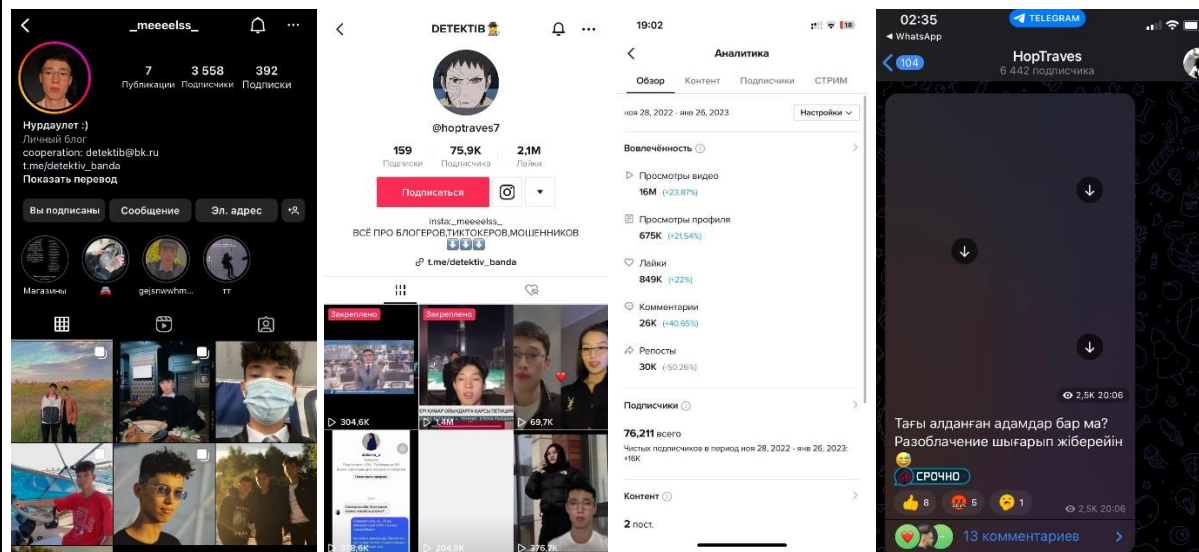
_meeeelss_

7 Публикации
3 558 Подписчики
392 Подписки

Нурдаулет :)
Личный блог
cooperation: detektib@bk.ru
t.me/detektiv_banda
Показать перевод

Вы подписаны
Сообщение
Эл. адрес

Магазины
gejsnwwhm...
тт

DETEKTIB

@hoptraves7

159 Подписки
75,9K Подписчики
2,1M Лайки

Подписаться

insta:_meeeelss_
ВСЁ ПРО БЛОГЕРОВ,ТИКТОКЕРОВ,МОШЕННИКОВ

t.me/detektiv_banda

Закреплено
Закреплено
304,6K
1,4M
69,7K
378,6K
204,9K
276,7K

19:02

Аналитика

Обзор
Контент
Подписчики
СТРИМ

ноя 28, 2022 - янв 26, 2023
Настройки

Вовлечённость

Просмотры видео
16M (+23,87%)

Просмотры профиля
675K (+21,54%)

Лайки
849K (+22%)

Комментарии
26K (+40,65%)

Репосты
30K (-50,26%)

Подписчики

76,211 всего
Чистых подписчиков в период ноя 28, 2022 - янв 26, 2023: +16K

Контент

2 пост.

02:35
TELEGRAM
◂ WhatsApp

104
HopTraves
6 442 подписчика

2,5K 20:06

Тағы алданған адамдар бар ма? Разоблачение шығарып жіберейін
СРОЧНО

8
5
1
2,5K 20:06

13 комментариев